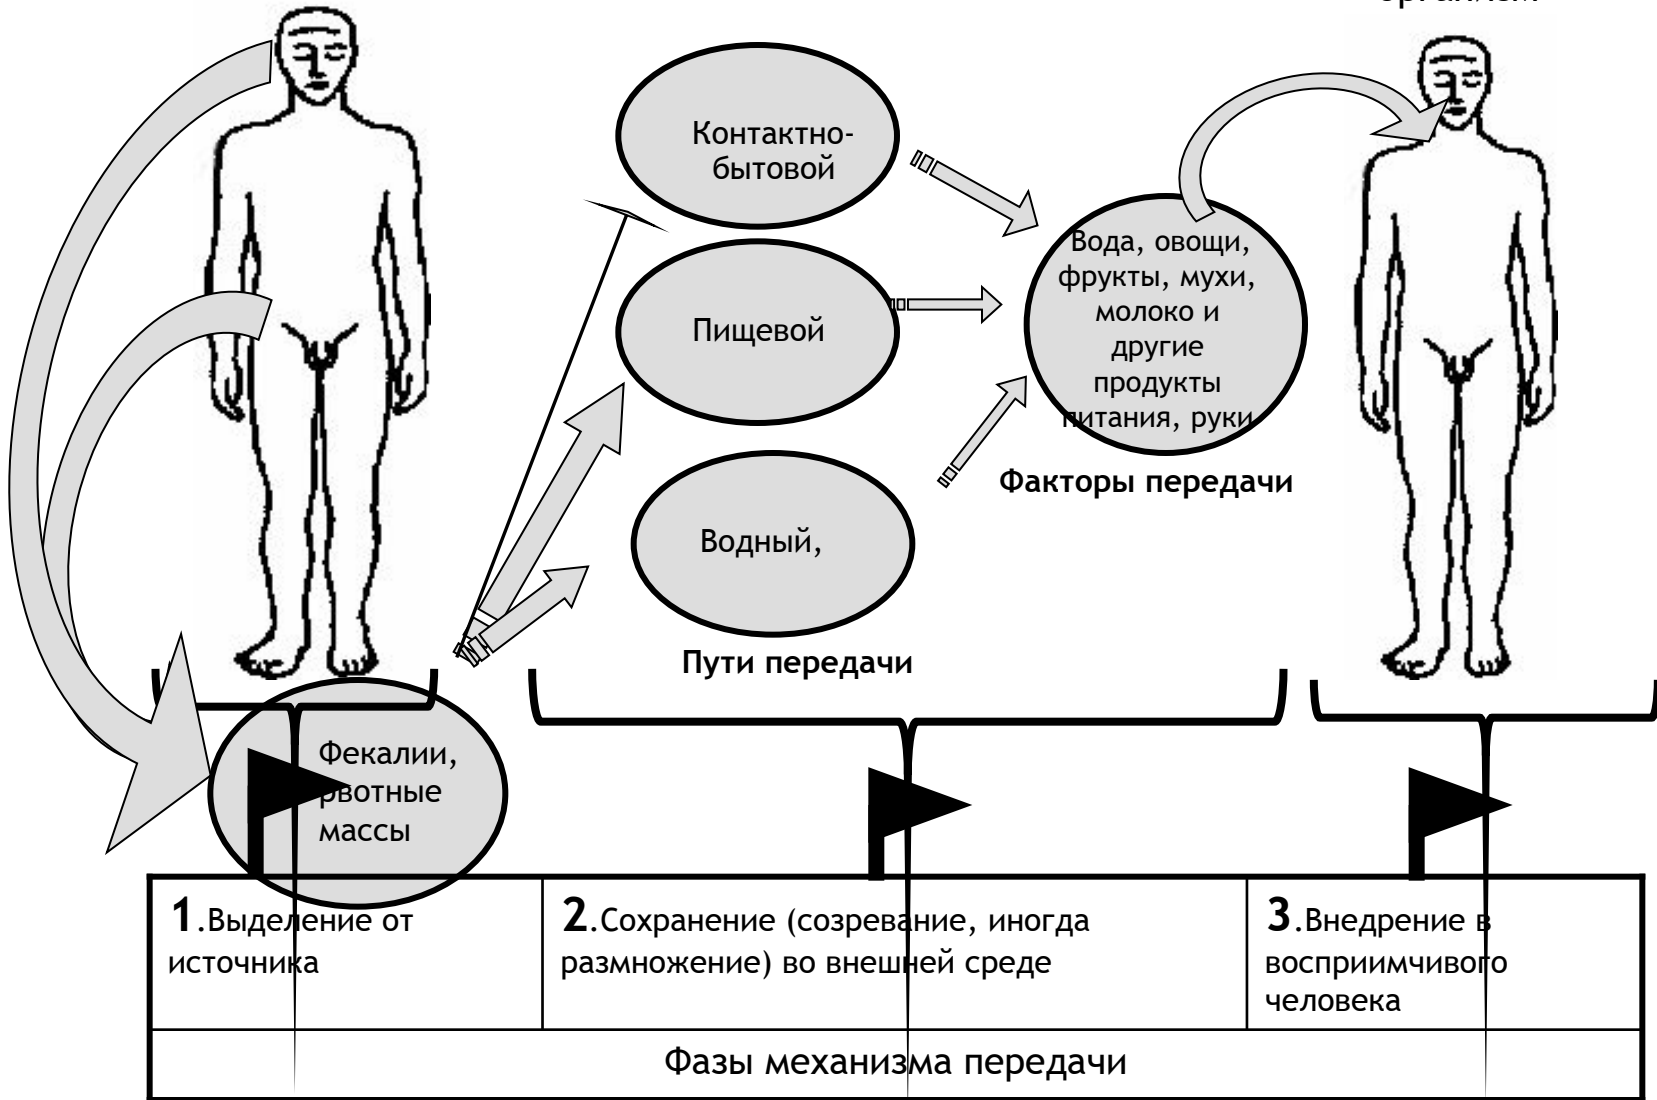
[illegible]

Контактно-бытовой

Пищевой

Водный,

Пути передачи

Вода, овощи, фрукты, мухи, молоко и другие продукты питания, руки

Факторы передачи

Фекалии, рвотные массы

| **1**.Выделение от источника | **2**.Сохранение (созревание, иногда размножение) во внешней среде | **3**.Внедрение в восприимчивого человека |
|---|---|---|
| Фазы механизма передачи | | |